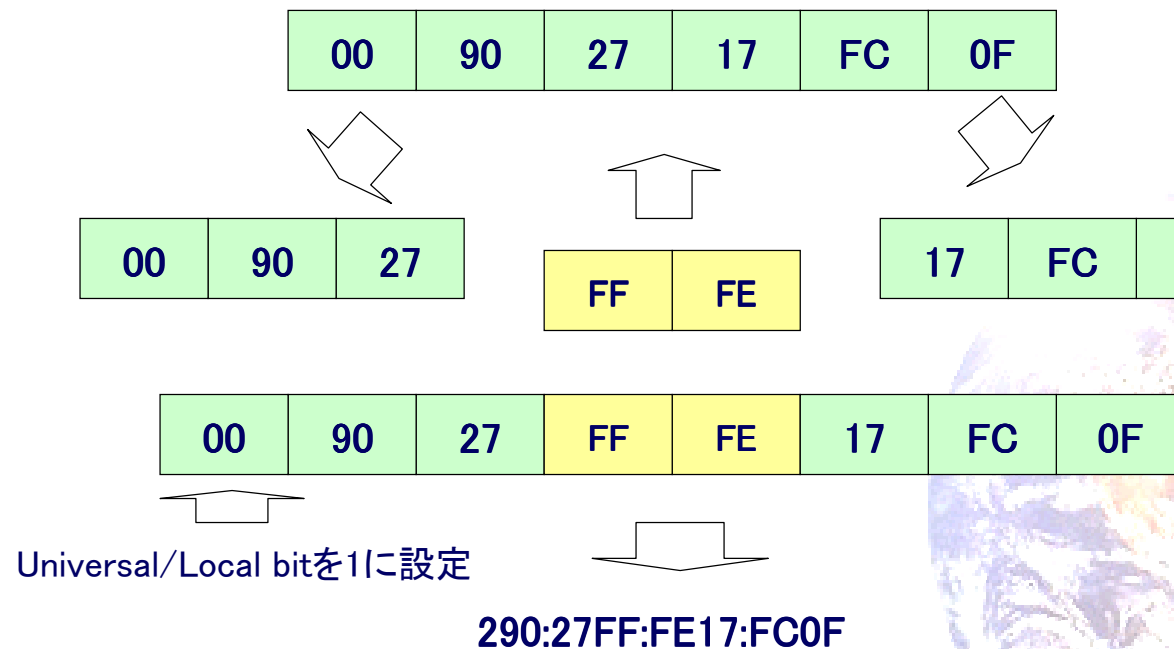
| 00 | 90 | 27 | 17 | FC | 0F |
|---|---|---|---|---|---|

| 00 | 90 | 27 |
|---|---|---|

| FF | FE |
|---|---|

| 17 | FC |
|---|---|

| 00 | 90 | 27 | FF | FE | 17 | FC | 0F |
|---|---|---|---|---|---|---|---|

Universal/Local bitを1に設定

290:27FF:FE17:FC0F